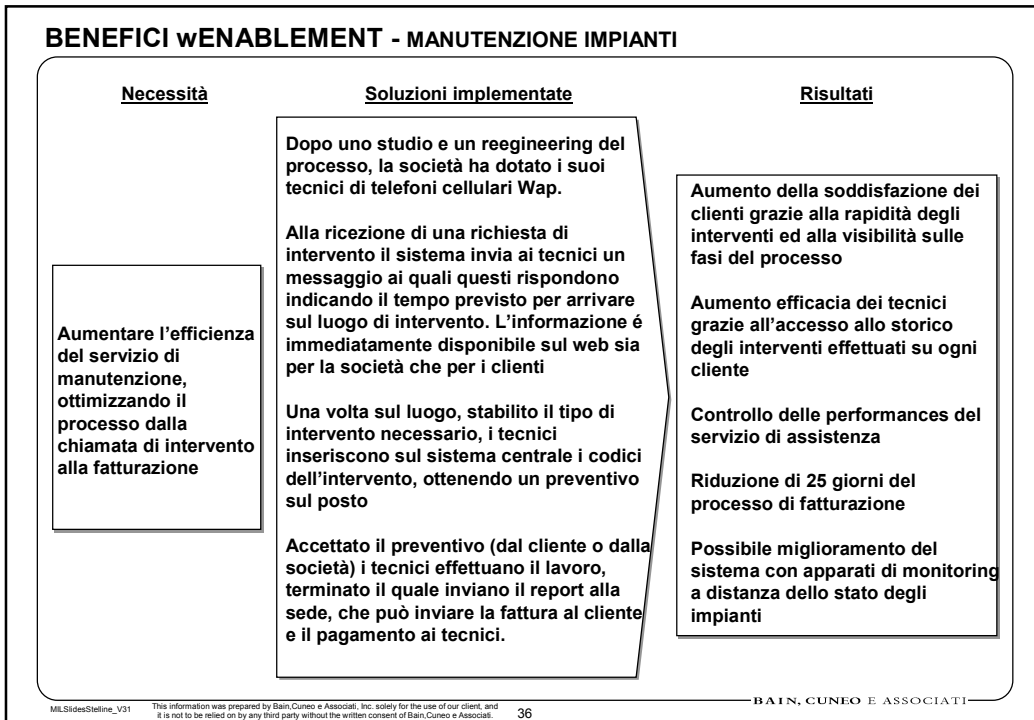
BENEFICI wENABLEMENT - MANUTENZIONE IMPIANTI

Necessità

Aumentare l’efficienza del servizio di manutenzione, ottimizzando il processo dalla chiamata di intervento alla fatturazione

Soluzioni implementate

Dopo uno studio e un reegineering del processo, la società ha dotato i suoi tecnici di telefoni cellulari Wap.

Alla ricezione di una richiesta di intervento il sistema invia ai tecnici un messaggio ai quali questi rispondono indicando il tempo previsto per arrivare sul luogo di intervento. L’informazione é immediatamente disponibile sul web sia per la società che per i clienti

Una volta sul luogo, stabilito il tipo di intervento necessario, i tecnici inseriscono sul sistema centrale i codici dell’intervento, ottenendo un preventivo sul posto

Accettato il preventivo (dal cliente o dalla società) i tecnici effettuano il lavoro, terminato il quale inviano il report alla sede, che può inviare la fattura al cliente e il pagamento ai tecnici.

Risultati

Aumento della soddisfazione dei clienti grazie alla rapidità degli interventi ed alla visibilità sulle fasi del processo

Aumento efficacia dei tecnici grazie all’accesso allo storico degli interventi effettuati su ogni cliente

Controllo delle performances del servizio di assistenza

Riduzione di 25 giorni del processo di fatturazione

Possibile miglioramento del sistema con apparati di monitoring a distanza dello stato degli impianti

MILSlidesStelline_V31 This information was prepared by Bain,Cuneo e Associati, Inc. solely for the use of our client, and it is not to be relied on by any third party without the written consent of Bain,Cuneo e Associati. 36

BAIN, CUNEO E ASSOCIATI